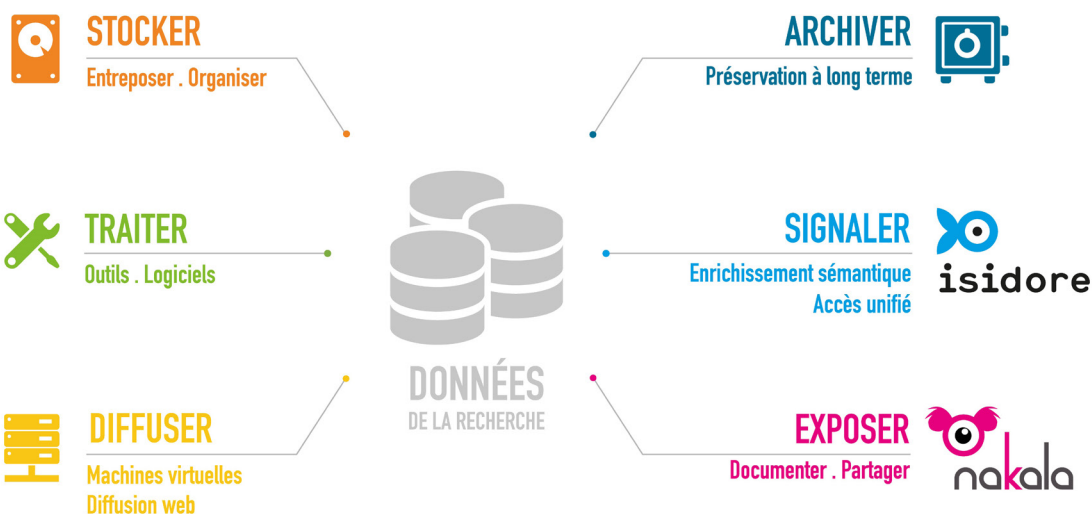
STOCKER
Entreposer . Organiser

ARCHIVER
Préservation à long terme

TRAITER
Outils . Logiciels

SIGNALER
Enrichissement sémantique
Accès unifié

isidore

DONNÉES
DE LA RECHERCHE

DIFFUSER
Machines virtuelles
Diffusion web

EXPOSER
Documenter . Partager

nakala